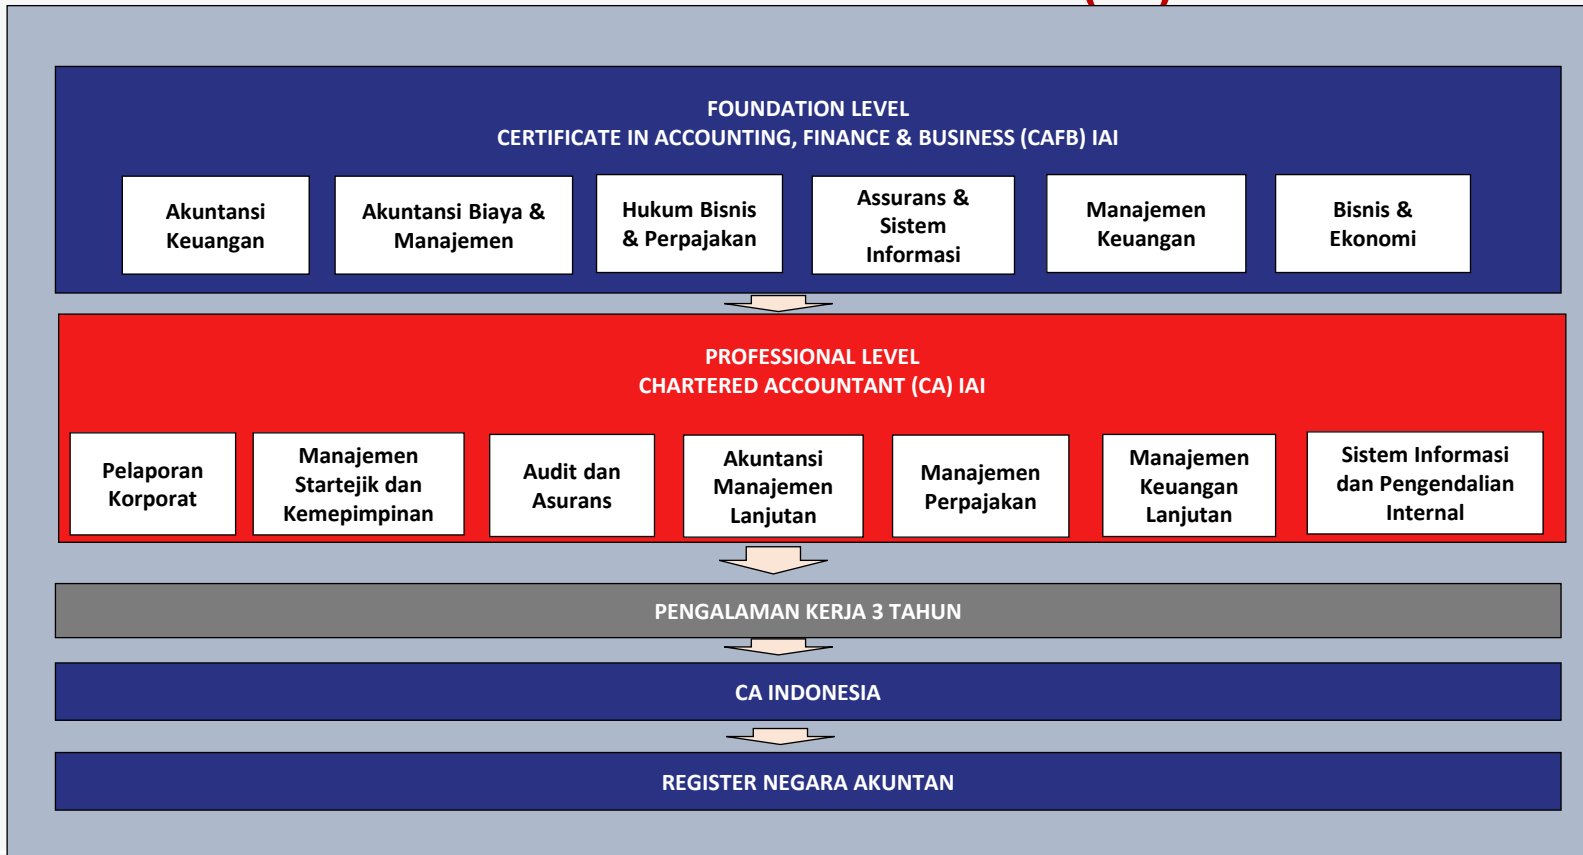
FOUNDATION LEVEL
CERTIFICATE IN ACCOUNTING, FINANCE & BUSINESS (CAFB) IAI

Akuntansi Keuangan

Akuntansi Biaya & Manajemen

Hukum Bisnis & Perpajakan

Assurans & Sistem Informasi

Manajemen Keuangan

Bisnis & Ekonomi

PROFESSIONAL LEVEL
CHARTERED ACCOUNTANT (CA) IAI

Pelaporan Korporat

Manajemen Startejik dan Kemepimpinan

Audit dan Asurans

Akuntansi Manajemen Lanjutan

Manajemen Perpajakan

Manajemen Keuangan Lanjutan

Sistem Informasi dan Pengendalian Internal

PENGALAMAN KERJA 3 TAHUN

CA INDONESIA

REGISTER NEGARA AKUNTAN